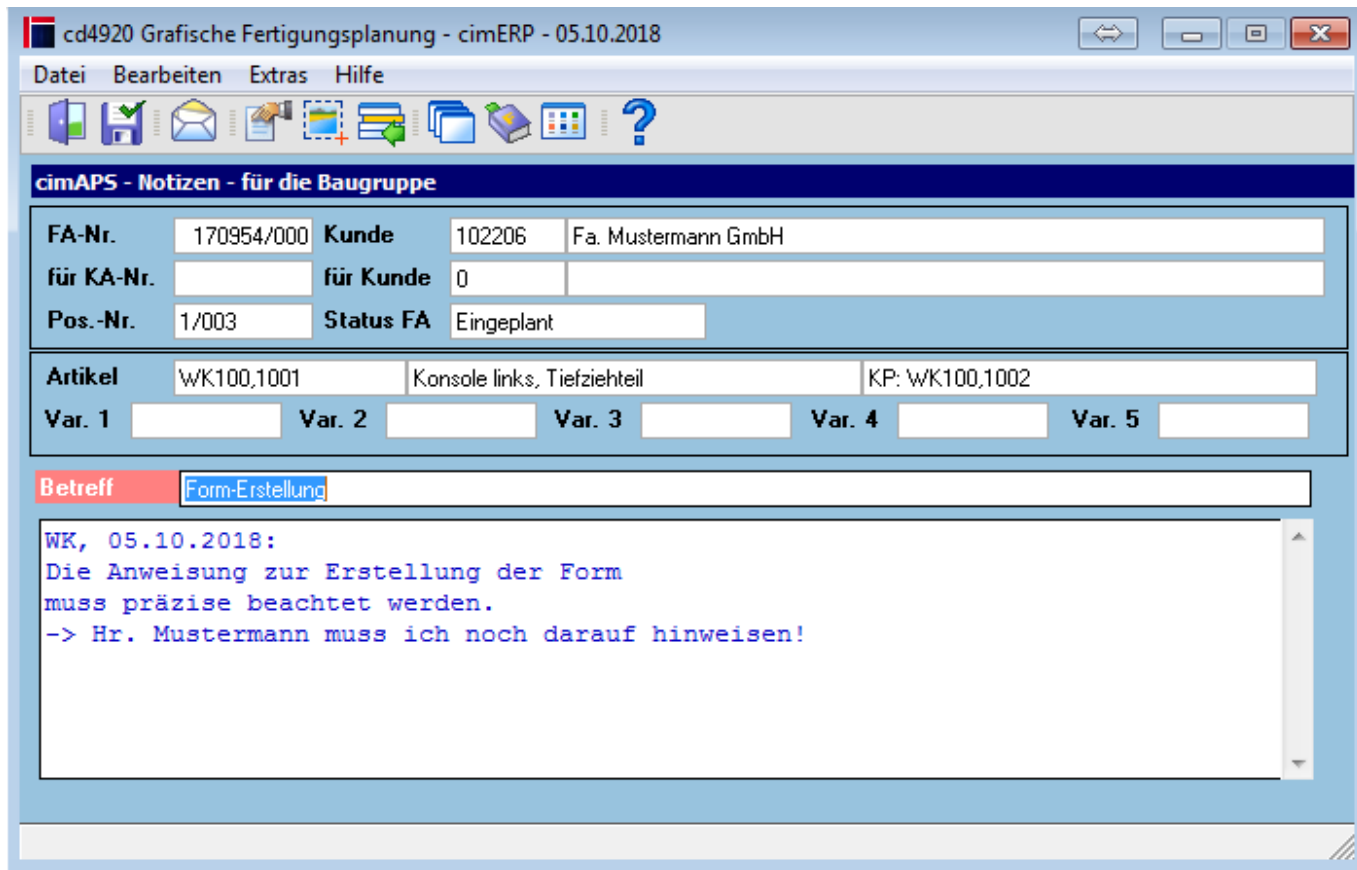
cd4920 Grafische Fertigungsplanung - cimERP - 05.10.2018

Datei Bearbeiten Extras Hilfe

cimAPS - Notizen - für die Baugruppe

FA-Nr. 170954/000 Kunde 102206 Fa. Mustermann GmbH

für KA-Nr. für Kunde 0

Pos.-Nr. 1/003 Status FA Eingeplant

Artikel WK100,1001 Konsole links, Tiefziehteil KP: WK100,1002

Var. 1 Var. 2 Var. 3 Var. 4 Var. 5

Betreff Form-Erstellung

WK, 05.10.2018:
Die Anweisung zur Erstellung der Form
muss präzise beachtet werden.
-> Hr. Mustermann muss ich noch darauf hinweisen!